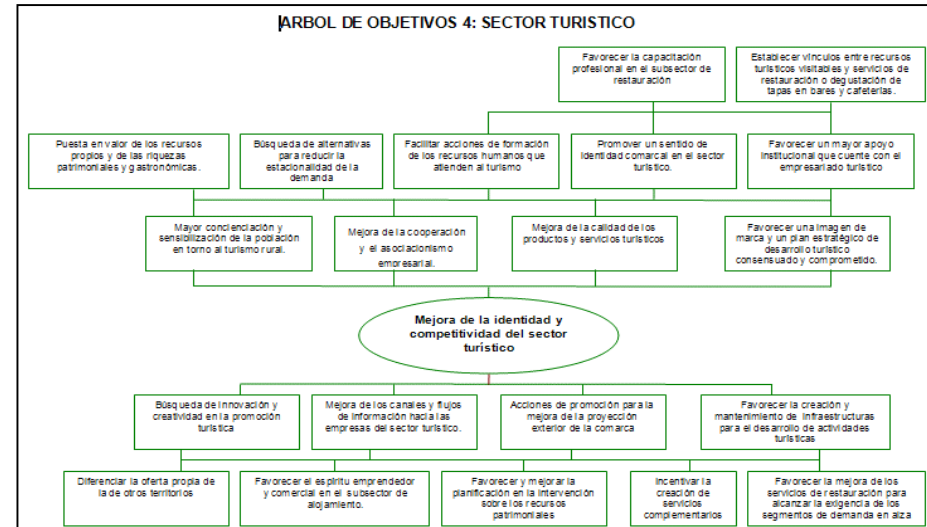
ARBOL DE OBJETIVOS 4: SECTOR TURISTICO

Favorecer la capacitación profesional en el subsector de restauración

Establecer vínculos entre recursos turísticos visitables y servicios de restauración o degustación de tapas en bares y cafeterías.

Puesta en valor de los recursos propios y de las riquezas patrimoniales y gastronómicas.

Búsqueda de alternativas para reducir la estacionalidad de la demanda

Facilitar acciones de formación de los recursos humanos que atienden al turismo

Promover un sentido de identidad comarcal en el sector turístico.

Favorecer un mayor apoyo institucional que cuente con el empresariado turístico

Mayor concienciación y sensibilización de la población en torno al turismo rural.

Mejora de la cooperación y el asociacionismo empresarial.

Mejora de la calidad de los productos y servicios turísticos

Favorecer una imagen de marca y un plan estratégico de desarrollo turístico consensuado y comprometido.

Mejora de la identidad y competitividad del sector turístico

Búsqueda de innovación y creatividad en la promoción turística

Mejora de los canales y flujos de información hacia las empresas del sector turístico.

Acciones de promoción para la mejora de la proyección exterior de la comarca

Favorecer la creación y mantenimiento de infraestructuras para el desarrollo de actividades turísticas

Diferenciar la oferta propia de la de otros territorios

Favorecer el espíritu emprendedor y comercial en el subsector de alojamiento.

Favorecer y mejorar la planificación en la intervención sobre los recursos patrimoniales

Incentivar la creación de servicios complementarios

Favorecer la mejora de los servicios de restauración para alcanzar la exigencia de los segmentos de demanda en alza